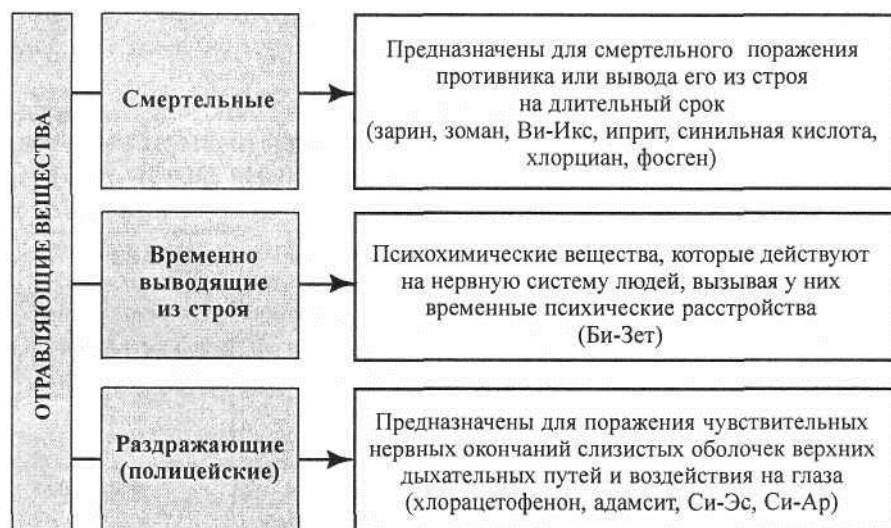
ОТРАВЛЯЮЩИЕ ВЕЩЕСТВА

Смертельные

Предназначены для смертельного поражения противника или вывода его из строя на длительный срок (зарин, зоман, Ви-Икс, иприт, синильная кислота, хлорциан, фосген)

Временно выводящие из строя

Психохимические вещества, которые действуют на нервную систему людей, вызывая у них временные психические расстройства (Би-Зет)

Раздражающие (полицейские)

Предназначены для поражения чувствительных нервных окончаний слизистых оболочек верхних дыхательных путей и воздействия на глаза (хлорацетофенон, адамсит, Си-Эс, Си-Ар)